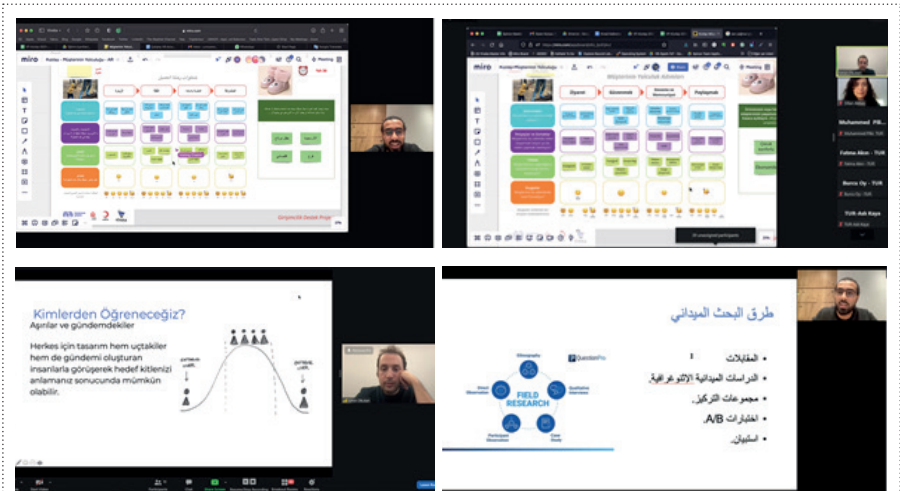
miro

Müşterinin Yolculuk Adımları

Ziyaret

Görüntüle

Paylaşmak

Muhammed Pik...

Fatma Akın - TUR

Burcu Oy - TUR

TUR-Aslı Kaya

Girişimcilik Destek Programı

Kimlerden Öğreneceğiz?

Aşırılar ve gündemdekiler

Herkes için tasarım hem uçtakiler hem de gündemi oluşturan insanlarla görüşerek hedef kitlenizi anlamanız sonucunda mümkün olabilir.

طرق البحث الميداني

• المقابلات

• الدراسات الميدانية الإثنوغرافية.

• مجموعات التركيز.

• اختبارات A/B.

• استبيان.

FIELD RESEARCH

Ethnography

Qualitative Interviews

Case Study

Participant Observation

Direct Observation

QuestionPro